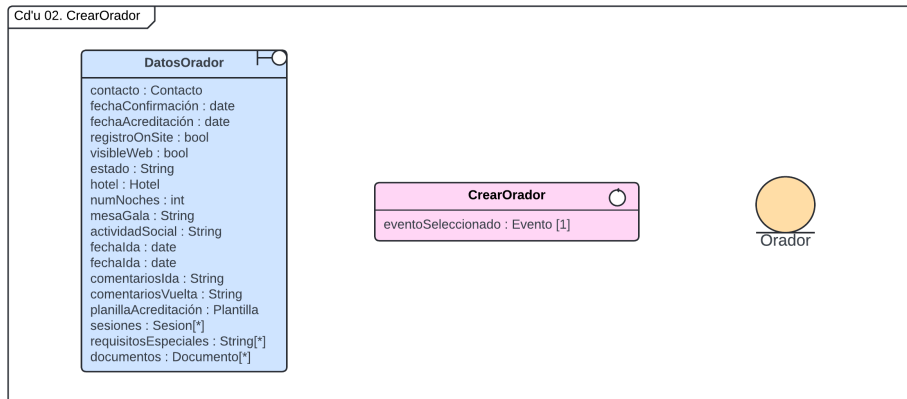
Cd'u 02. CrearOrador

DatosOrador

contacto : Contacto
fechaConfirmación : date
fechaAcreditación : date
registroOnSite : bool
visibleWeb : bool
estado : String
hotel : Hotel
numNoches : int
mesaGala : String
actividadSocial : String
fechaIda : date
fechaIda : date
comentariosIda : String
comentariosVuelta : String
planillaAcreditación : Plantilla
sesiones : Sesion[*]
requisitosEspeciales : String[*]
documentos : Documento[*]

CrearOrador

eventoSeleccionado : Evento [1]

Orador